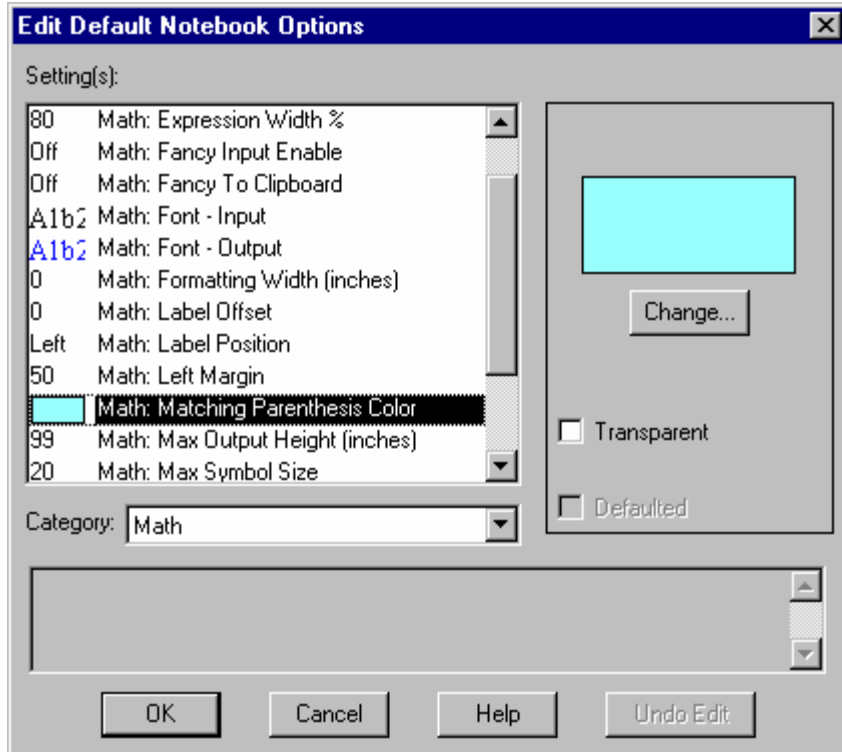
Edit Default Notebook Options

Setting(s):

| | |
|---|---|
| 80 | Math: Expression Width % |
| Off | Math: Fancy Input Enable |
| Off | Math: Fancy To Clipboard |
| A1b2 | Math: Font - Input |
| A1b2 | Math: Font - Output |
| 0 | Math: Formatting Width (inches) |
| 0 | Math: Label Offset |
| Left | Math: Label Position |
| 50 | Math: Left Margin |
| | Math: Matching Parenthesis Color |
| 99 | Math: Max Output Height (inches) |
| 20 | Math: Max Symbol Size |

Change...

Transparent

Defaulted

Category: Math

OK Cancel Help Undo Edit